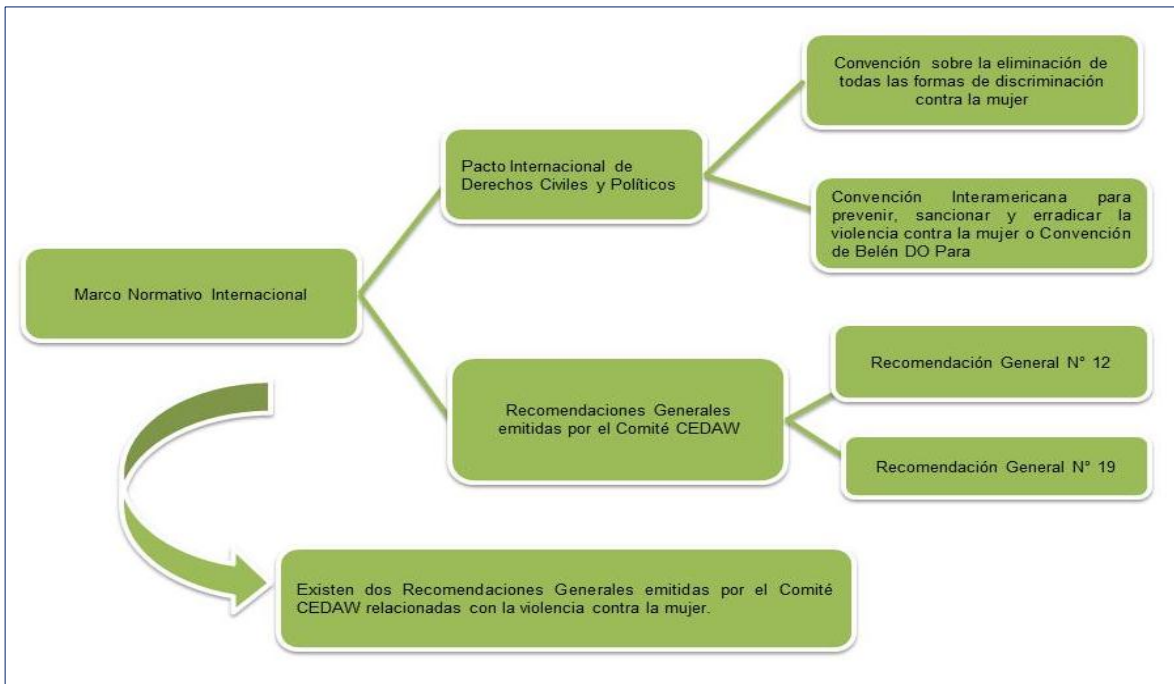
Marco Normativo Internacional

Pacto Internacional de Derechos Civiles y Políticos

Convención sobre la eliminación de todas las formas de discriminación contra la mujer

Convención Interamericana para prevenir, sancionar y erradicar la violencia contra la mujer o Convención de Belén DO Para

Recomendaciones Generales emitidas por el Comité CEDAW

Recomendación General N° 12

Recomendación General N° 19

Existen dos Recomendaciones Generales emitidas por el Comité CEDAW relacionadas con la violencia contra la mujer.